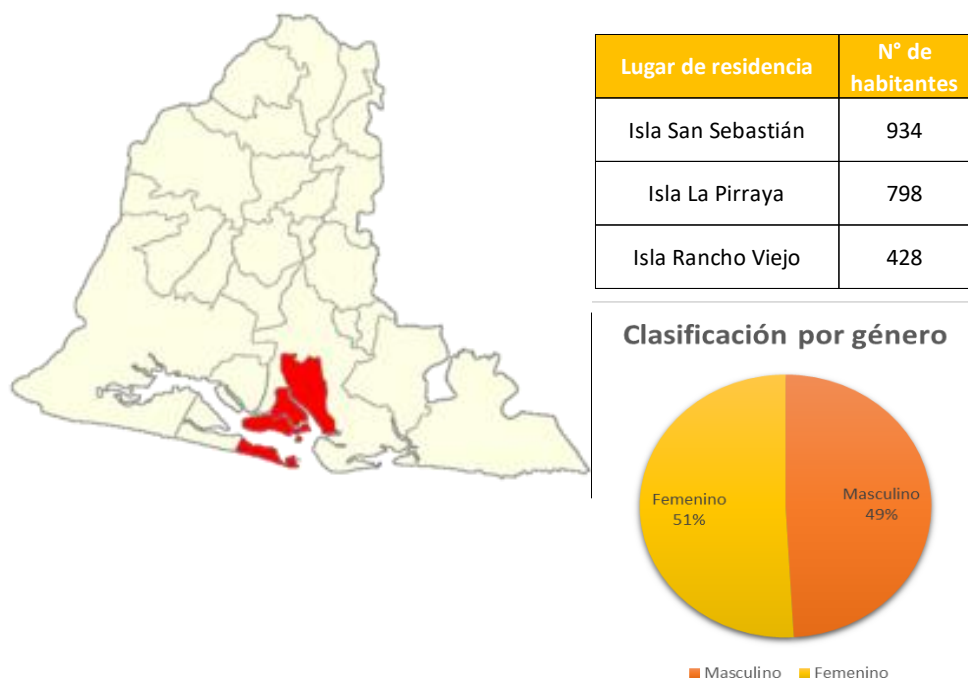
| Lugar de residencia | N° de habitantes |
|---|---|
| Isla San Sebastián | 934 |
| Isla La Pirraya | 798 |
| Isla Rancho Viejo | 428 |

Clasificación por género

Femenino 51%

Masculino 49%

Masculino Femenino